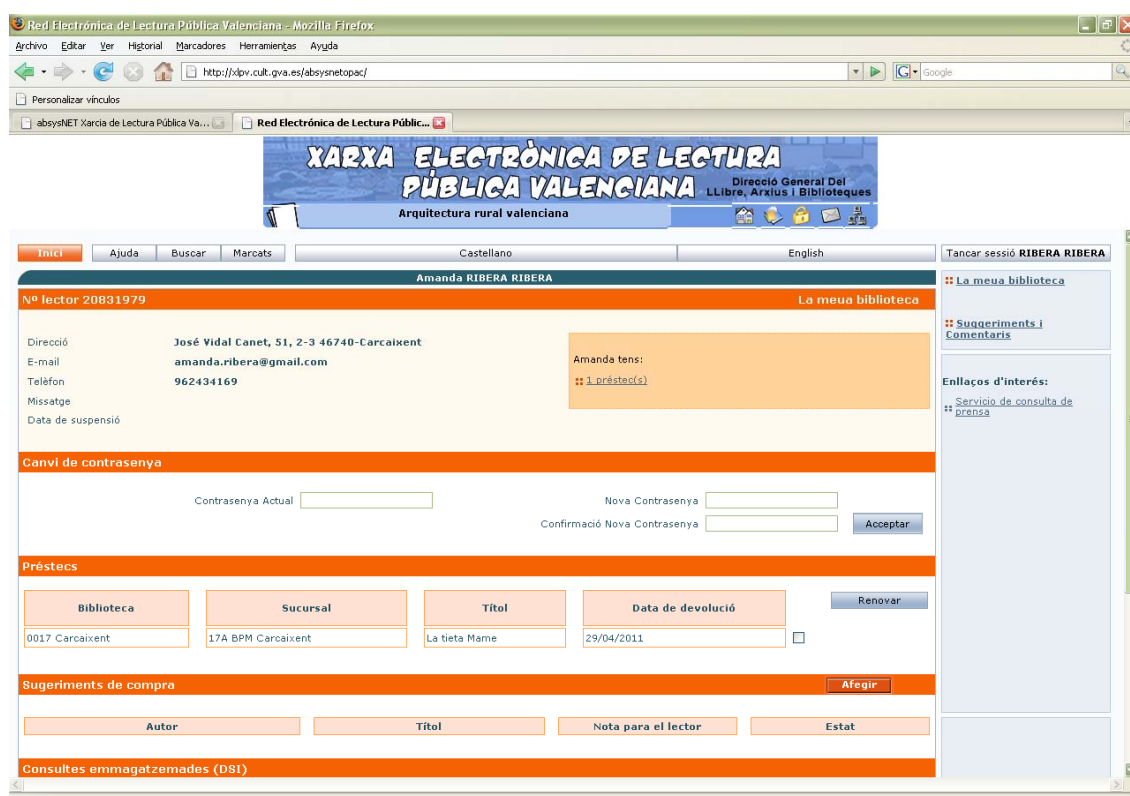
Red Electrónica de Lectura Pública Valenciana - Mozilla Firefox

Archivo Editar Ver Historial Marcadores Herramientas Ayuda

http://xlpv.cult.gva.es/absysnetopac/

Google

Personalizar vínculos

absysNET Xarcia de Lectura Pública Va...

Red Electrónica de Lectura Públic...

XARXA ELECTRÒNICA DE LECTURA PÚBLICA VALENCIANA

Direcció General Del LLibre, Arxius i Biblioteques

Arquitectura rural valenciana

Inici | Ajuda | Buscar | Marcats | Castellano | English

Tancar sessió RIBERA RIBERA

Amanda RIBERA RIBERA

Nº lector 20831979

La meua biblioteca

Direcció José Vidal Canet, 51, 2-3 46740-Carcaixent
E-mail amanda.ribera@gmail.com
Telèfon 962434169
Missatge
Data de suspensió

Amanda tens:
1 préstec(s)

La meua biblioteca

Suggeriments i Comentaris

Enllaços d'interés:

Servicio de consulta de prensa

Canvi de contrasenya

Contrasenya Actual

Nova Contrasenya

Confirmació Nova Contrasenya

Acceptar

Préstecs

Renovar

| Biblioteca | Sucursal | Títol | Data de devolució |
|---|---|---|---|
| 0017 Carcaixent | 17A BPM Carcaixent | La tieta Mame | 29/04/2011 |

Sugeriments de compra

Afegir

| Autor | Títol | Nota para el lector | Estat |
|---|---|---|---|

Consultes emmagatzemades (DSI)